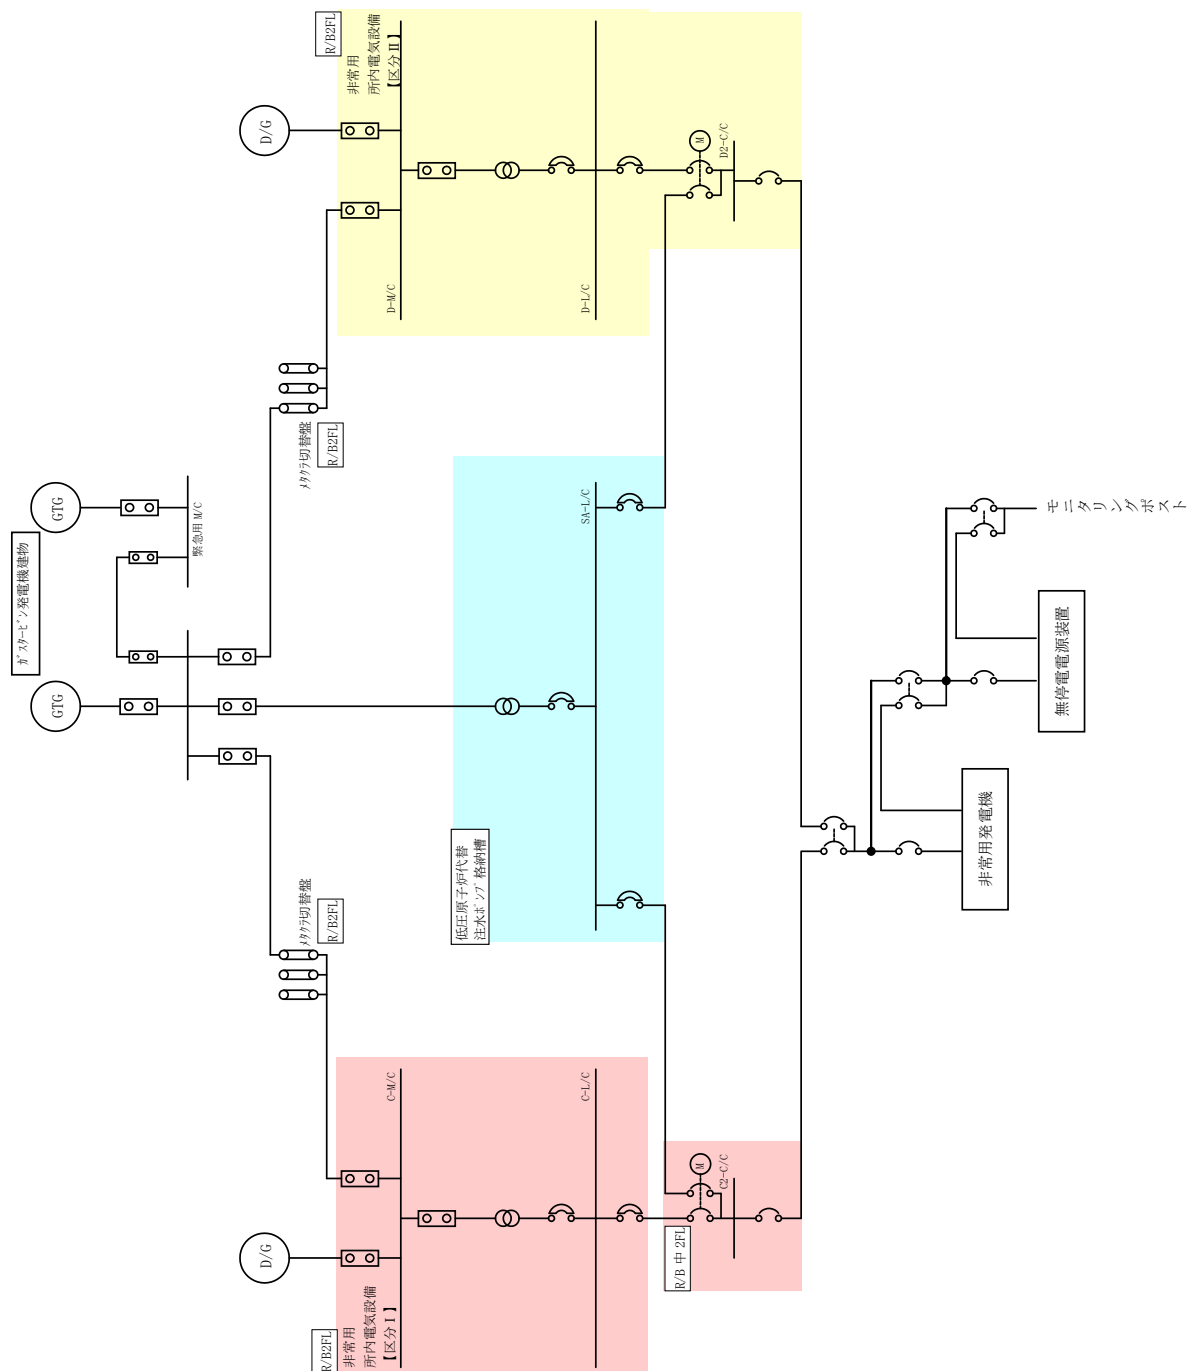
R/B2FL
非常用
所内電気設備
【区分Ⅱ】

D/G

M
D2-C/C

D-M/C
D-L/C

ﾒﾀｸﾗ切替盤
R/B2FL

GTG
緊急用M/C
ｶﾞｽﾀｰﾋﾞﾝ発電機建物
GTG

SA-L/C

モニタリングポスト

無停電電源装置

非常用発電機

低圧原子炉代替
注水ポンプ格納槽

ﾒﾀｸﾗ切替盤
R/B2FL

C-M/C
C-L/C

M
C2-C/C

R/B 中 2FL

D/G

R/B2FL
非常用
所内電気設備
【区分Ⅰ】